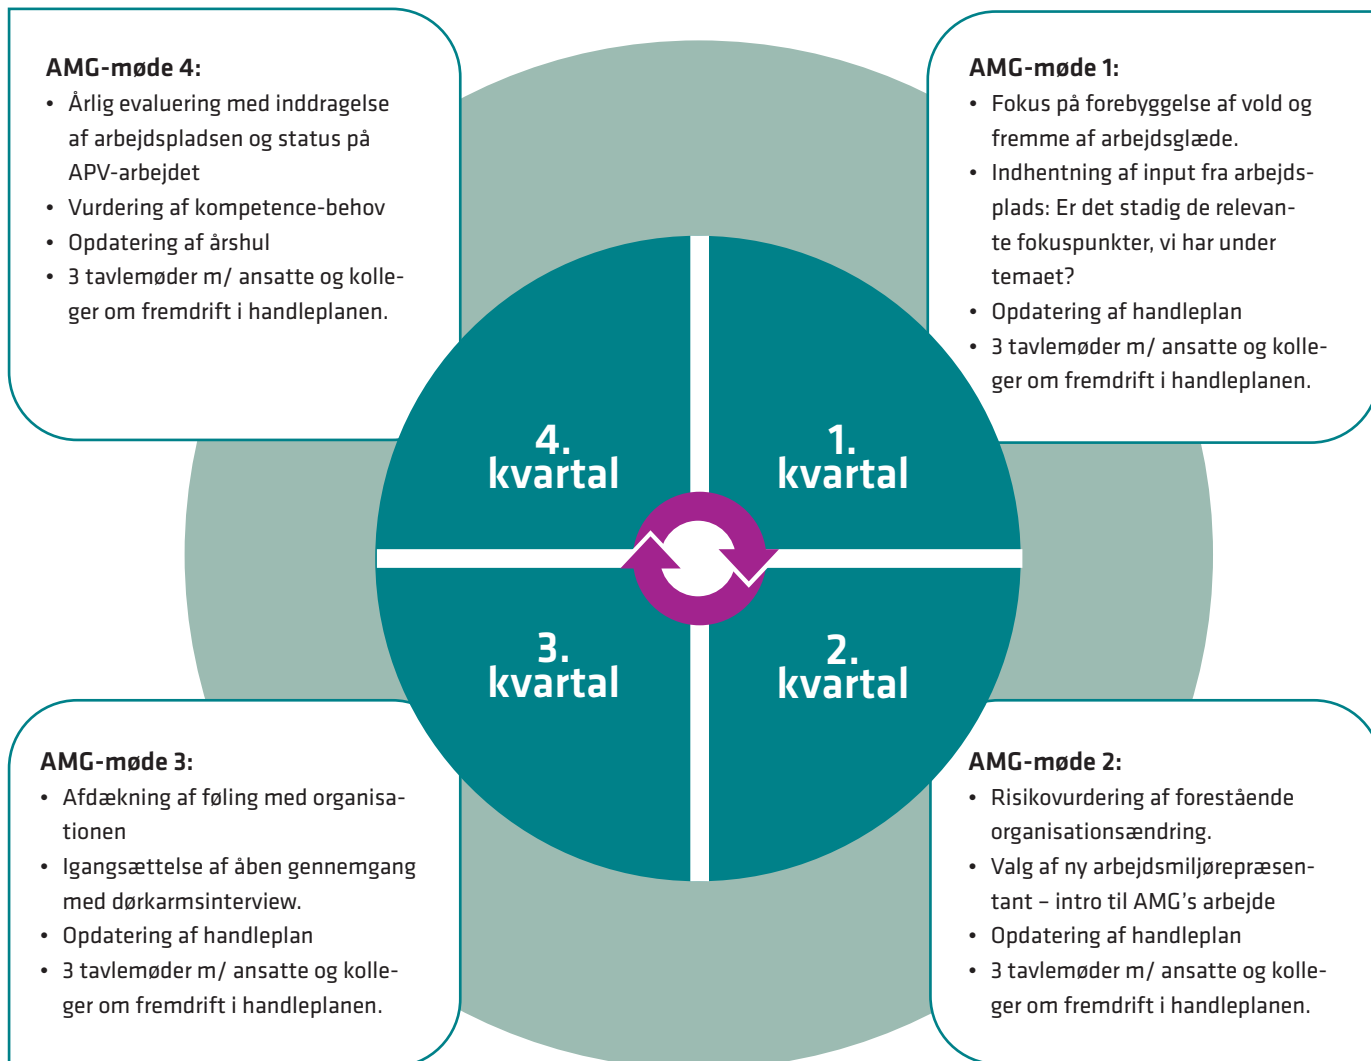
AMG-møde 4:
• Årlig evaluering med inddragelse af arbejdspladsen og status på APV-arbejdet
• Vurdering af kompetence-behov
• Opdatering af årshul
• 3 tavlemøder m/ ansatte og kolleger om fremdrift i handleplanen.

AMG-møde 1:
• Fokus på forebyggelse af vold og fremme af arbejdsglæde.
• Indhentning af input fra arbejdsplads: Er det stadig de relevante fokuspunkter, vi har under temaet?
• Opdatering af handleplan
• 3 tavlemøder m/ ansatte og kolleger om fremdrift i handleplanen.

4. kvartal

1. kvartal

3. kvartal

2. kvartal

AMG-møde 3:
• Afdækning af føling med organisationen
• Igangsættelse af åben gennemgang med dørkarmsinterview.
• Opdatering af handleplan
• 3 tavlemøder m/ ansatte og kolleger om fremdrift i handleplanen.

AMG-møde 2:
• Risikovurdering af forestående organisationsændring.
• Valg af ny arbejdsmiljørepræsentant – intro til AMG's arbejde
• Opdatering af handleplan
• 3 tavlemøder m/ ansatte og kolleger om fremdrift i handleplanen.